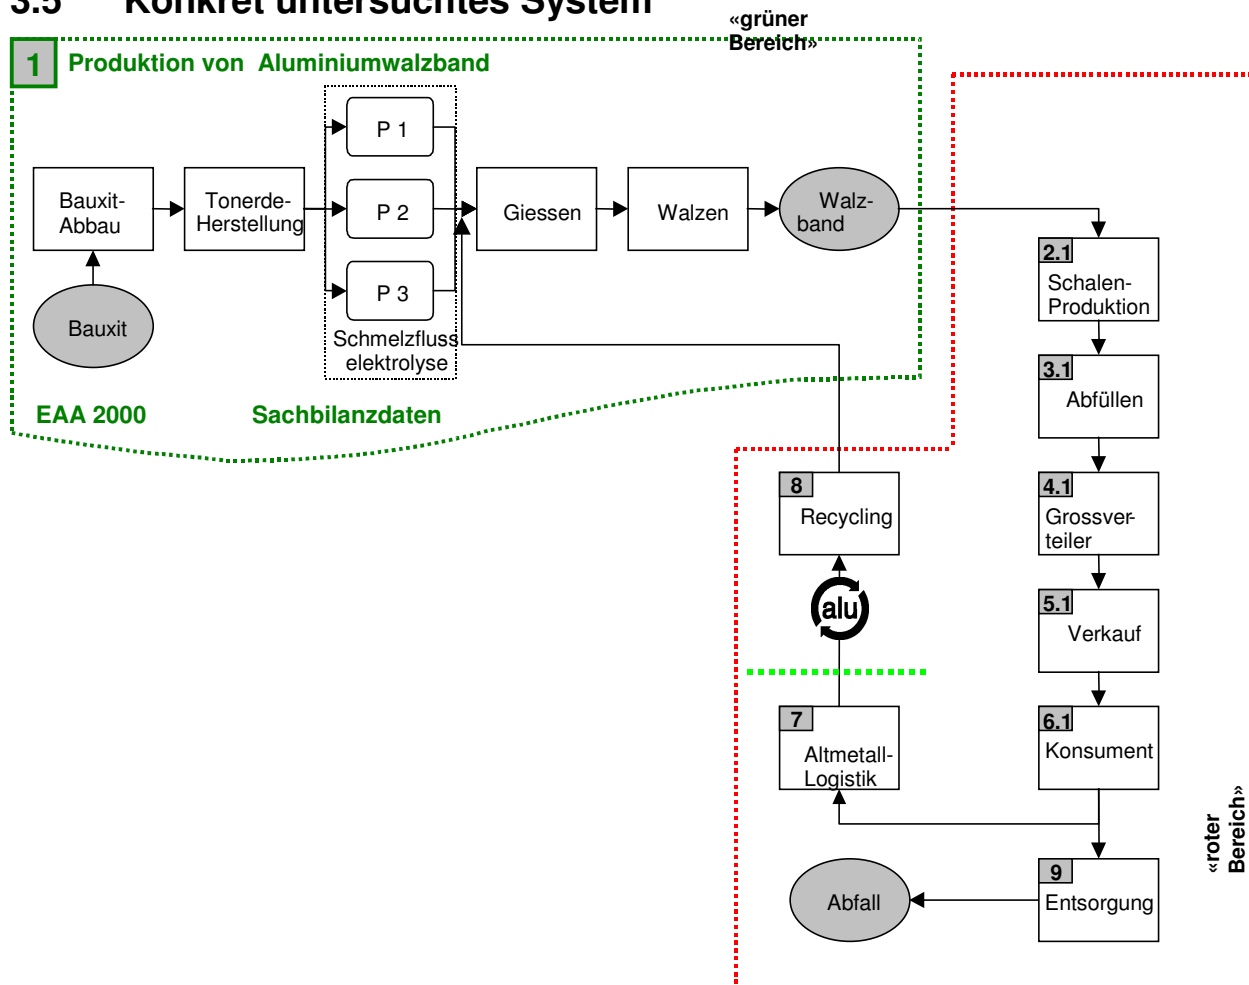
3.5 Konkret untersuchtes System

«grüner Bereich»

1 Produktion von Aluminiumwalzband

Bauxit-Abbau

Bauxit

Tonerde-Herstellung

P 1

P 2

P 3

Schmelzfluss elektrolyse

Giessen

Walzen

Walz-band

EAA 2000

Sachbilanzdaten

2.1 Schalen-Produktion

3.1 Abfüllen

4.1 Grossverteiler

5.1 Verkauf

6.1 Konsument

8 Recycling

alu

7 Altmetall-Logistik

9 Entsorgung

Abfall

«roter Bereich»